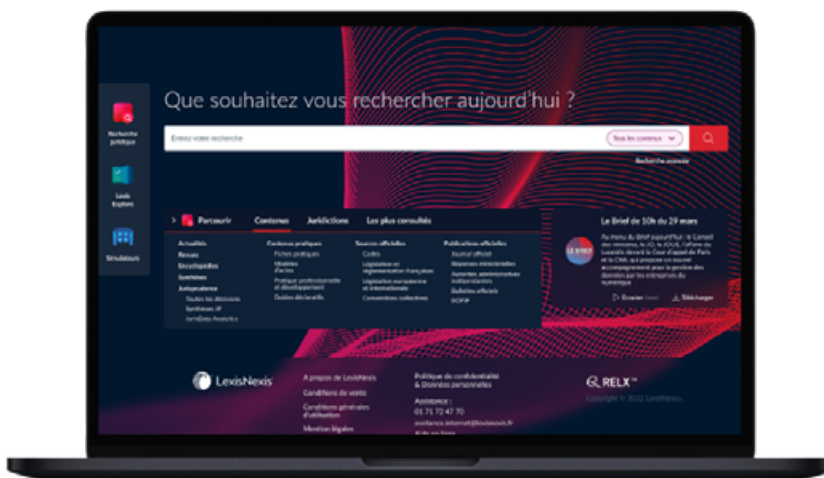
Recherche juridique

Lexis Explore

Simulateurs

Que souhaitez vous rechercher aujourd'hui ?

Entrez votre recherche

Tous les contenus

Recherche avancée

Parcourir Contenus Juridictions Les plus consultés

Actualités
Revues
Encyclopédies
Jurisclasseurs
Jurisprudence
Toutes les décisions
JurisData JP
JurisData Analytics

Contenus pratiques
Fiches pratiques
Modèles d'actes
Pratique professionnelle et développement
Guides déclaratifs

Sources officielles
Codes
Législation et réglementation françaises
Législation européenne et internationale
Conventions collectives

Publications officielles
Journal officiel
Réponses ministérielles
Autorités administratives indépendantes
Bulletins officiels
BOFIP

Le Brief de 10h du 29 mars

LE BRIEF

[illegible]

Écouter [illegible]

Télécharger

LexisNexis

A propos de LexisNexis
Conditions de vente
Conditions générales d'utilisation
Mention légales

Politique de confidentialité & Données personnelles

Assistance :
01 71 72 47 70
assistance.internet@lexisnexis.fr
Aide en ligne

RELX™

Copyright © 2022 LexisNexis